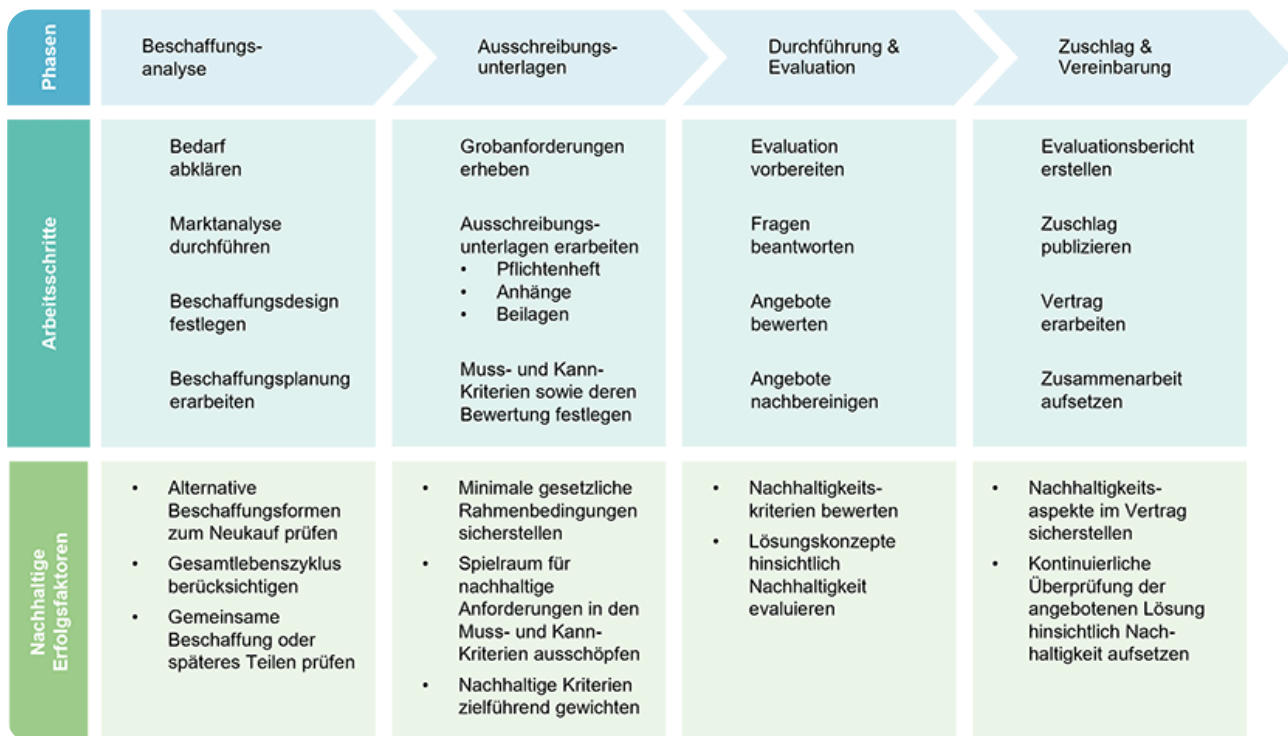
| Phasen | Beschaffungsanalyse | Ausschreibungsunterlagen | Durchführung & Evaluation | Zuschlag & Vereinbarung |
|---|---|---|---|---|
| Arbeitsschritte | Bedarf abklären<br><br>Marktanalyse durchführen<br><br>Beschaffungsdesign festlegen<br><br>Beschaffungsplanung erarbeiten | Grobanforderungen erheben<br><br>Ausschreibungsunterlagen erarbeiten<br>• Pflichtenheft<br>• Anhänge<br>• Beilagen<br><br>Muss- und Kann-Kriterien sowie deren Bewertung festlegen | Evaluation vorbereiten<br><br>Fragen beantworten<br><br>Angebote bewerten<br><br>Angebote nachbereinigen | Evaluationsbericht erstellen<br><br>Zuschlag publizieren<br><br>Vertrag erarbeiten<br><br>Zusammenarbeit aufsetzen |
| Nachhaltige Erfolgsfaktoren | • Alternative Beschaffungsformen zum Neukauf prüfen<br>• Gesamtlebenszyklus berücksichtigen<br>• Gemeinsame Beschaffung oder späteres Teilen prüfen | • Minimale gesetzliche Rahmenbedingungen sicherstellen<br>• Spielraum für nachhaltige Anforderungen in den Muss- und Kann-Kriterien ausschöpfen<br>• Nachhaltige Kriterien zielführend gewichten | • Nachhaltigkeitskriterien bewerten<br>• Lösungskonzepte hinsichtlich Nachhaltigkeit evaluieren | • Nachhaltigkeitsaspekte im Vertrag sicherstellen<br>• Kontinuierliche Überprüfung der angebotenen Lösung hinsichtlich Nachhaltigkeit aufsetzen |